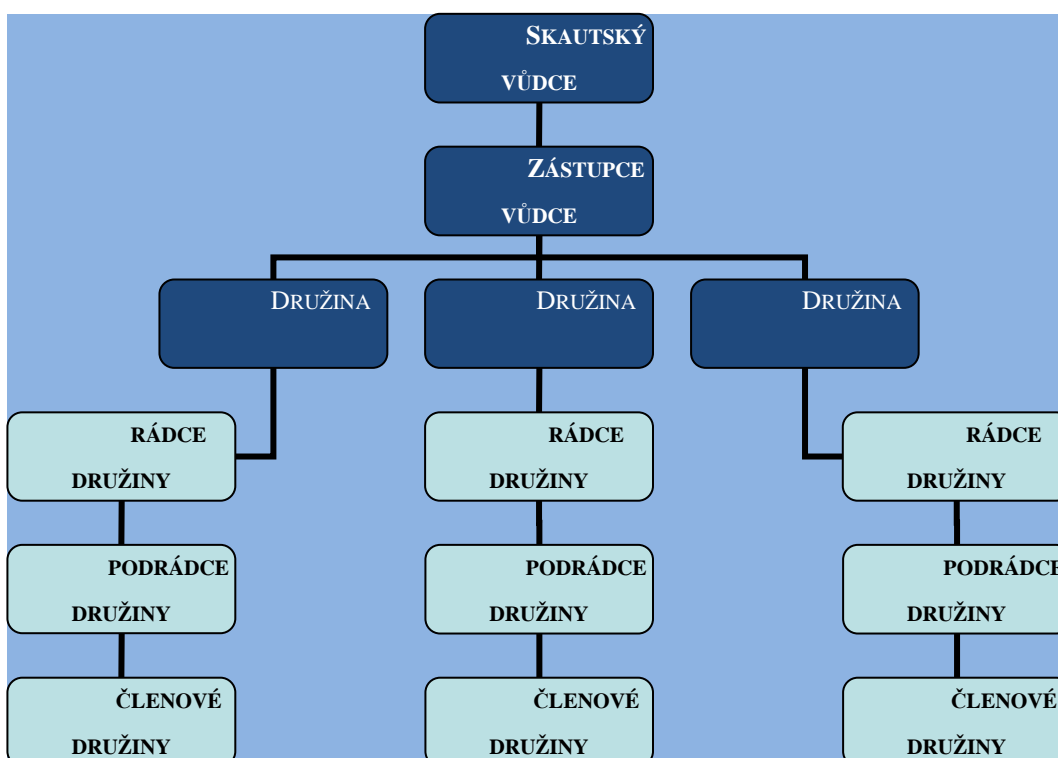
SKAUTSKÝ VŮDCE

ZÁSTUPCE VŮDCE

DRUŽINA

DRUŽINA

DRUŽINA

RÁDCE DRUŽINY

PODRÁDCE DRUŽINY

ČLENOVÉ DRUŽINY

RÁDCE DRUŽINY

PODRÁDCE DRUŽINY

ČLENOVÉ DRUŽINY

RÁDCE DRUŽINY

PODRÁDCE DRUŽINY

ČLENOVÉ DRUŽINY